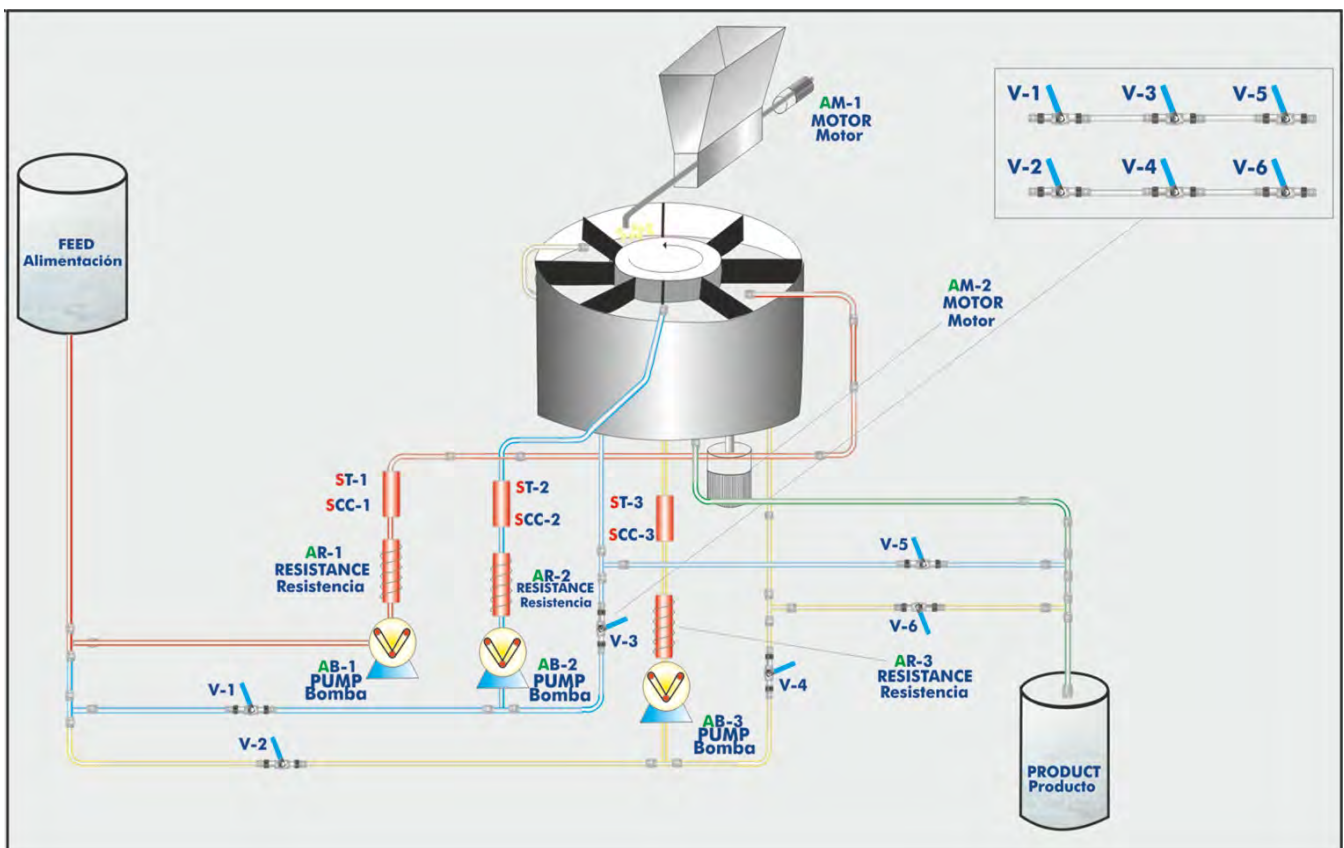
AM-1
MOTOR
Motor

V-1 V-3 V-5
V-2 V-4 V-6

FEED
Alimentación

AM-2
MOTOR
Motor

ST-1
SCC-1

ST-2
SCC-2

ST-3
SCC-3

AR-1
RESISTANCE
Resistencia

AR-2
RESISTANCE
Resistencia

V-5

V-6

V-3

AR-3
RESISTANCE
Resistencia

AB-1
PUMP
Bomba

AB-2
PUMP
Bomba

V-1

V-4

V-2

AB-3
PUMP
Bomba

PRODUCT
Producto